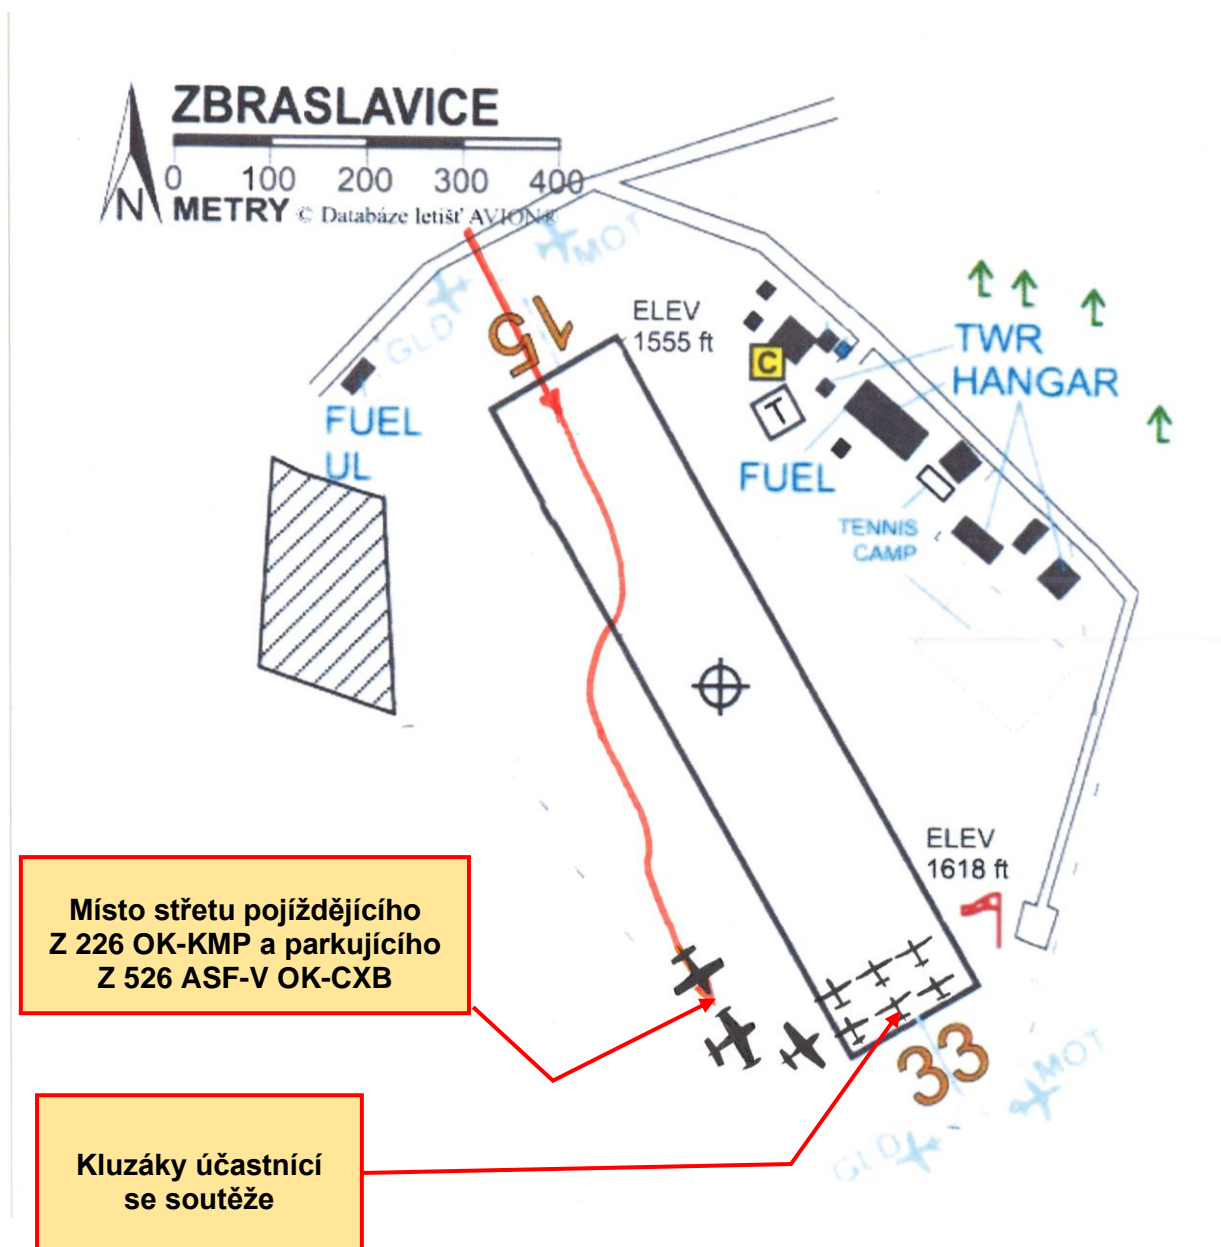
ZBRASLAVICE

0 100 200 300 400

N METRY © Databáze letišť AVION®

MOT

GLD

15

ELEV 1555 ft

C

T

TWR

HANGAR

FUEL UL

FUEL

TENNIS CAMP

ELEV 1618 ft

Místo střetu pojíždějícího Z 226 OK-KMP a parkujícího Z 526 ASF-V OK-CXB

33

MOT

GLD

Kluzáky účastnící se soutěže